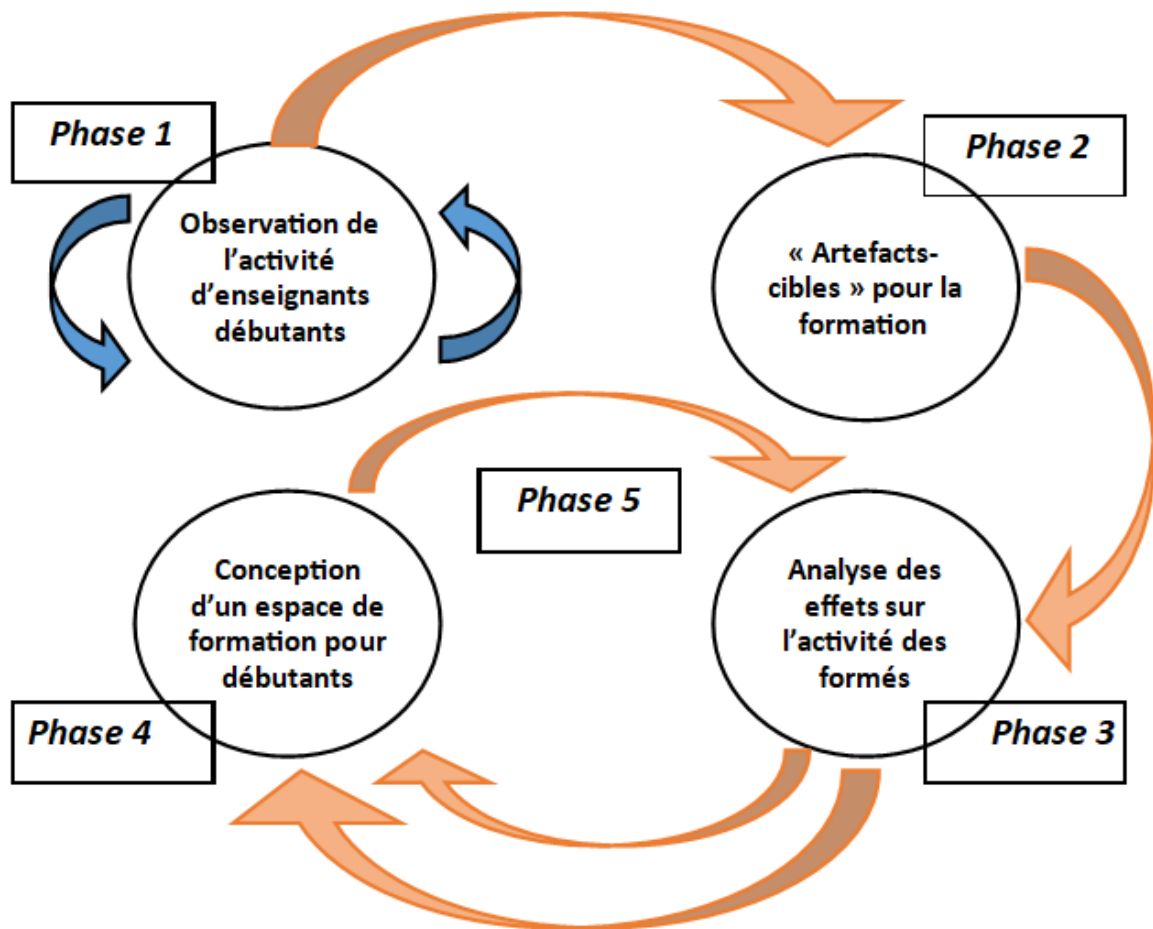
Phase 1

Observation de l'activité d'enseignants débutants

Phase 2

« Artefacts-cibles » pour la formation

Phase 5

Conception d'un espace de formation pour débutants

Analyse des effets sur l'activité des formés

Phase 4

Phase 3